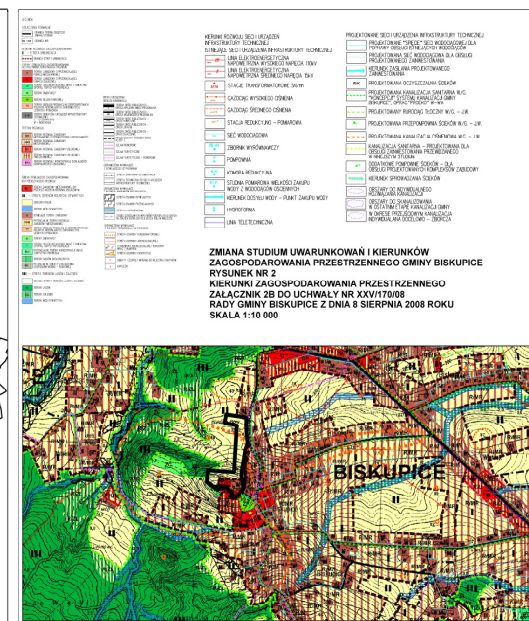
KIERUNKI ROZWOJU SIECI I URZĄDZEŃ INFRASTRUKTURY TECHNICZNEJ

ISTNIEJĄCE SIECI I URZĄDZENIA INFRASTRUKTURY TECHNICZNEJ

LINIA ELEKTROENERGETYCZNA NAPOWIETRZNA WYSOKIEGO NAPIĘCIA 110kV

LINIA ELEKTROENERGETYCZNA NAPOWIETRZNA ŚREDNIEGO NAPIĘCIA 15kV

STACJE TRANSFORMATOROWE 15/0,4kV

GAZOCIĄG WYSOKIEGO CIŚNIENIA

GAZOCIĄG ŚREDNIEGO CIŚNIENIA

STACJA REDUKCYJNO – POMIAROWA

SIEĆ WODOCIĄGOWA

ZBIORNIK WYRÓWNAWCZY

POMPOWNIA

KOMORA REDUKCYJNA

STUDNIA POMIAROWA WIELKOŚCI ZAKUPU WODY Z WODOCIĄGÓW OŚCIENNYCH

KIERUNEK DOSYŁU WODY – PUNKT ZAKUPU WODY

HYDROFORNIA

LINIA TELETECHNICZNA

PROJEKTOWANE SIECI I URZĄDZENIA INFRASTRUKTURY TECHNICZNEJ

PROJEKTOWANE "SPIĘCIE" SIECI WODOCIĄGOWEJ DLA POPRAWY BEZPIECZEŃSTWA DOSTAW WODY

PROJEKTOWANA SIEĆ WODOCIĄGOWA DLA OBSŁUGI PROJEKTOWANEGO ZAINWESTOWANIA

KIERUNEK ZASILANIA PROJEKTOWANEGO ZAINWESTOWANIA

PROJEKTOWANA OCZYSZCZALNIA ŚCIEKÓW

PROJEKTOWANA KANALIZACJA SANITARNA W/G "KONCEPCJI" SYSTEMU KANALIZACJI GMINY BISKUPICE - OPRAC. "PROGIS" IV-99

PROJEKTOWANY RUROCIĄG TŁOCZNY W/G – J.W.

PROJEKTOWANA PRZEPOMPOWNIA ŚCIEKÓW W/G – J.W.

PROJEKTOWANA KANALIZACJA CIŚNIENIOWA W/G – J.W.

KANALIZACJA SANITARNA – PROJEKTOWANA DLA OBSŁUGI ZAINWESTOWANIA PRZEWIDZIANEGO W NINIEJSZYM STUDIUM

DODATKOWE POMPOWNIE ŚCIEKÓW – DLA OBSŁUGI PROJEKTOWANYCH KOMPLEKSÓW ZABUDOWY

KIERUNEK SPROWADZANIA ŚCIEKÓW

OBSZARY DO INDYWIDUALNEGO ROZWIĄZANIA KANALIZACJI

OBSZARY DO SKANALIZOWANIA W OSTATNIM ETAPIE KANALIZACJI GMINY W OKRESIE PRZEJŚCIOWYM KANALIZACJA INDYWIDUALNA DOCELOWO – ZBIORCZA

ZMIANA STUDIUM UWARUNKOWAŃ I KIERUNKÓW ZAGOSPODAROWANIA PRZESTRZENNEGO GMINY BISKUPICE
RYSUNEK NR 2
KIERUNKI ZAGOSPODAROWANIA PRZESTRZENNEGO
ZAŁĄCZNIK 2B DO UCHWAŁY NR XXV/170/08
RADY GMINY BISKUPICE Z DNIA 8 SIERPNIA 2008 ROKU
SKALA 1:10 000

BISKUPICE